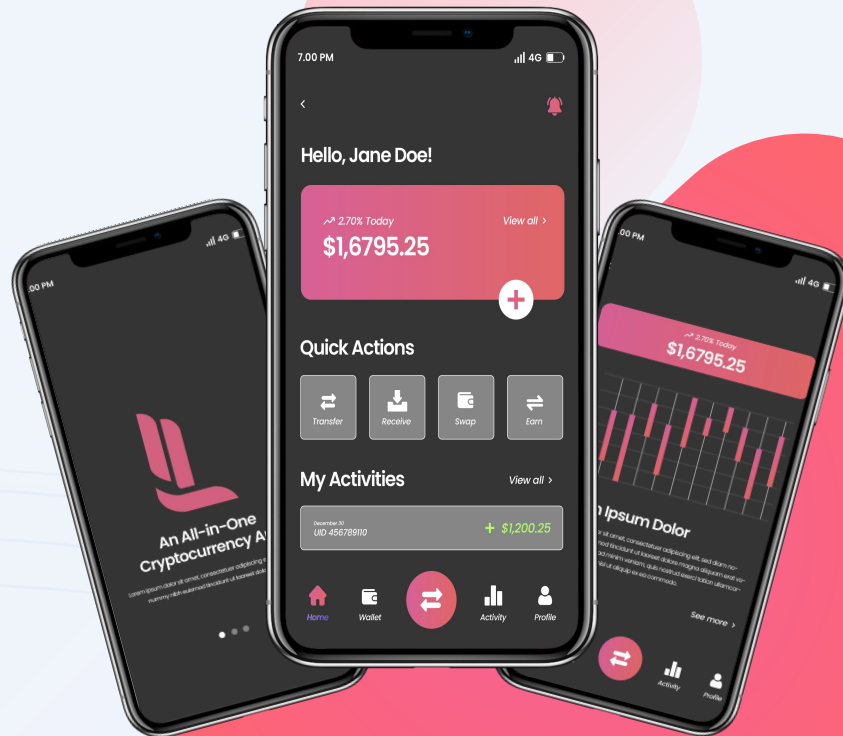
.00 PM

4G

An All-in-One Cryptocurrency A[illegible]

Lorem ipsum dolor sit amet, consectetuer adipiscing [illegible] nummy nibh euismod tincidunt ut laoreet dol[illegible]

7.00 PM

4G

Hello, Jane Doe!

2.70% Today

View all

$1,6795.25

Quick Actions

Transfer

Receive

Swap

Earn

My Activities

View all

December 30

UID 456789110

+ $1,200.25

Home

Wallet

Activity

Profile

.00 PM

4G

2.70% Today

$1,6795.25

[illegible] Ipsum Dolor

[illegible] sit amet, consectetuer adipiscing elit, sed diam no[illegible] tincidunt ut laoreet dolore magna aliquam erat vo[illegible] minim veniam, quis nostrud exerci tation ullamcor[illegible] ut aliquip ex ea commodo.

See more

Activity

Profile